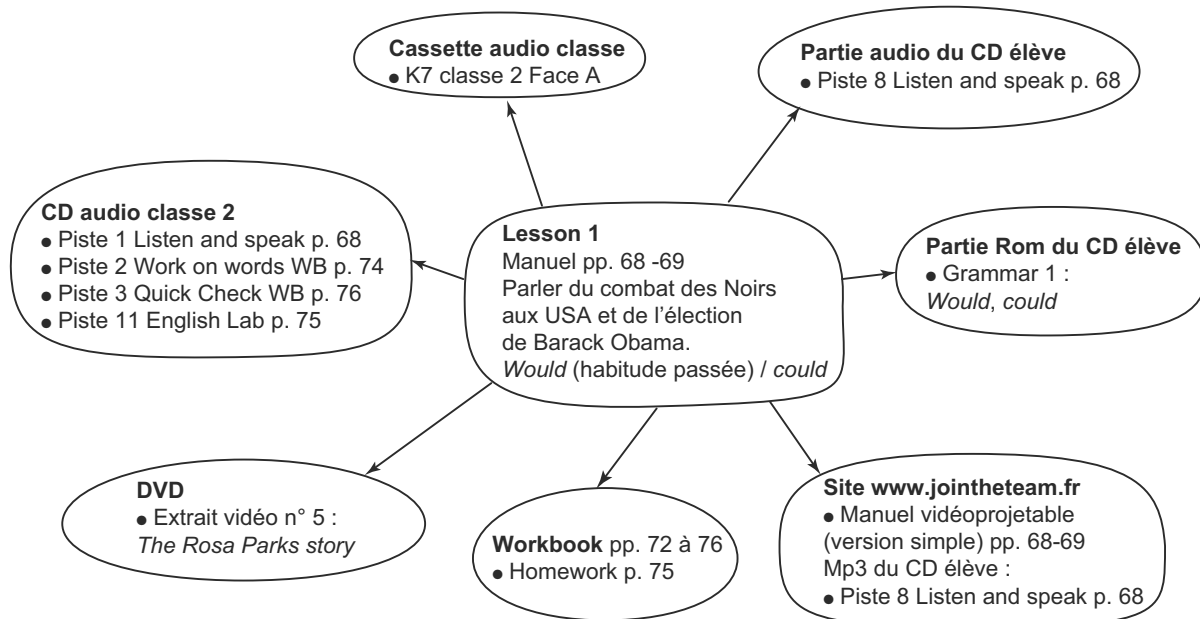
Cassette audio classe
• K7 classe 2 Face A

Partie audio du CD élève
• Piste 8 Listen and speak p. 68

CD audio classe 2
• Piste 1 Listen and speak p. 68
• Piste 2 Work on words WB p. 74
• Piste 3 Quick Check WB p. 76
• Piste 11 English Lab p. 75

Lesson 1
Manuel pp. 68 -69
Parler du combat des Noirs aux USA et de l'élection de Barack Obama.
*Would* (habitude passée) / *could*

Partie Rom du CD élève
• Grammar 1 :
*Would*, *could*

DVD
• Extrait vidéo n° 5 :
*The Rosa Parks story*

Workbook pp. 72 à 76
• Homework p. 75

Site www.jointheteam.fr
• Manuel vidéoprojetable (version simple) pp. 68-69
Mp3 du CD élève :
• Piste 8 Listen and speak p. 68